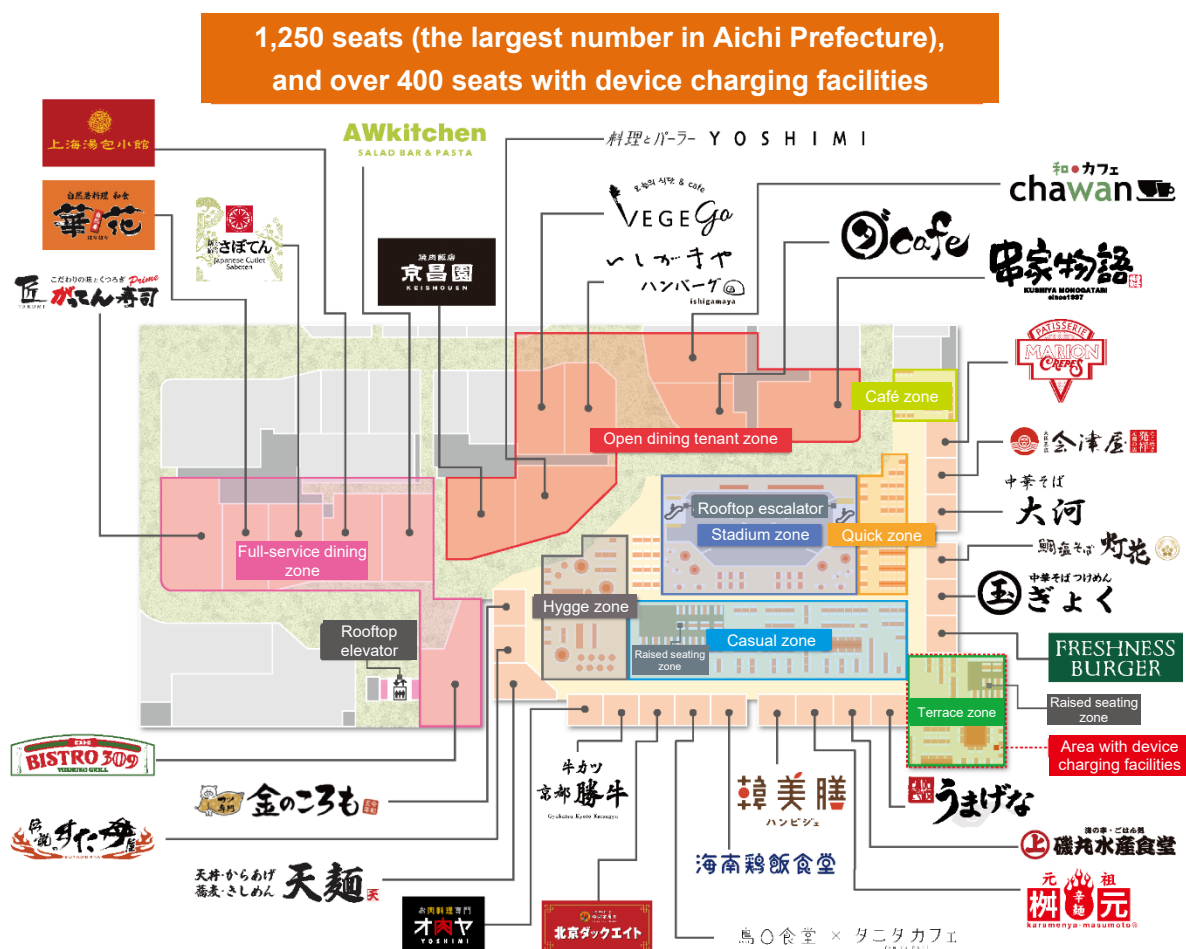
1,250 seats (the largest number in Aichi Prefecture), and over 400 seats with device charging facilities

上海湯包小館

自然善料理 和食 華花

匠 こだわりの技とくつろぎ Prime がってん寿司

とんかつ新宿さぼてん Japanese Cutlet Saboten

AWkitchen SALAD BAR & PASTA

焼肉飯店 京昌園 KEISHOUEN

料理とパーラー YOSHIMI

VEGEGo

いしがまや ハンバーグ ishigamaya

和カフェ chawan

Cafe

串家物語 KUSHIYA MONOGATARI since1997

PATISSERIE MARION CREPES

Café zone

Open dining tenant zone

会津屋

中華そば 大河

Rooftop escalator

Stadium zone

Quick zone

鯛塩そば 灯花

中華そば つけめん 玉 ぎょく

Full-service dining zone

Hygge zone

Casual zone

Raised seating zone

FRESHNESS BURGER

Rooftop elevator

Terrace zone

Raised seating zone

Area with device charging facilities

BISTRO 309

金のころも

伝説のすた丼屋

牛カツ 京都勝牛 Gyukatsu Kyoto Katsugyu

韓美膳 ハンビジェ

うまげな

磯丸水産食堂

天丼・からあげ 蕎麦・きしめん 天麺

海南鶏飯食堂

元祖 辛麺 桝元 karamenya-masumoto

お肉料理専門 オ肉ヤ YOSHIMI

北京ダックエイト

鳥○食堂 × タニタカフェ